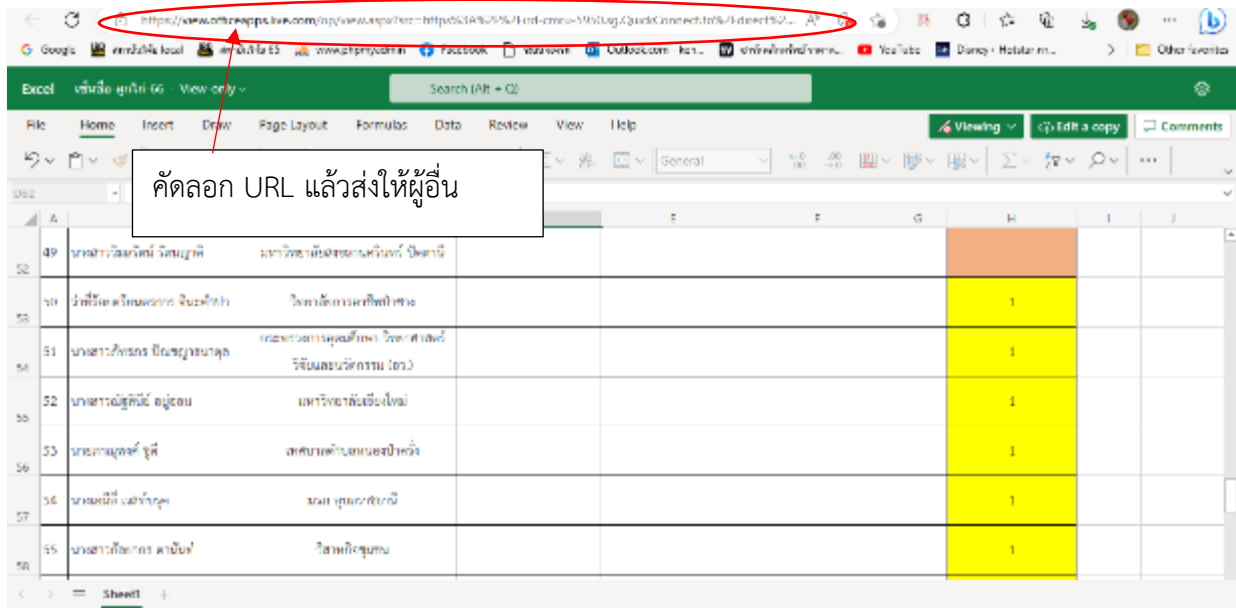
https://view.officeapps.live.com/op/view.aspx?src=https%3A%2F%2Fud-cmru-59/Log.QuickConnect.to%2Fdirect%2...

Google | Facebook | Outlook.com | YouTube | Disney+ Hotstar | Other favorites

Excel | View only | Search (Alt + Q)

File | Home | Insert | Draw | Page Layout | Formulas | Data | Review | View | Help | Viewing | Edit a copy | Comments

General

คัดลอก URL แล้วส่งให้ผู้อื่น

| | A | | E | F | G | H | I | J |
|---|---|---|---|---|---|---|---|---|
| 52 | 49 | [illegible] | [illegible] | | | | | |
| 53 | 50 | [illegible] | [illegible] | | | | 1 | |
| 54 | 51 | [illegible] | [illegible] | | | | 1 | |
| 55 | 52 | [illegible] | มหาวิทยาลัยเชียงใหม่ | | | | 1 | |
| 56 | 53 | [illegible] | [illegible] | | | | 1 | |
| 57 | 54 | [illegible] | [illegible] | | | | 1 | |
| 58 | 55 | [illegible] | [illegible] | | | | 1 | |

Sheet1